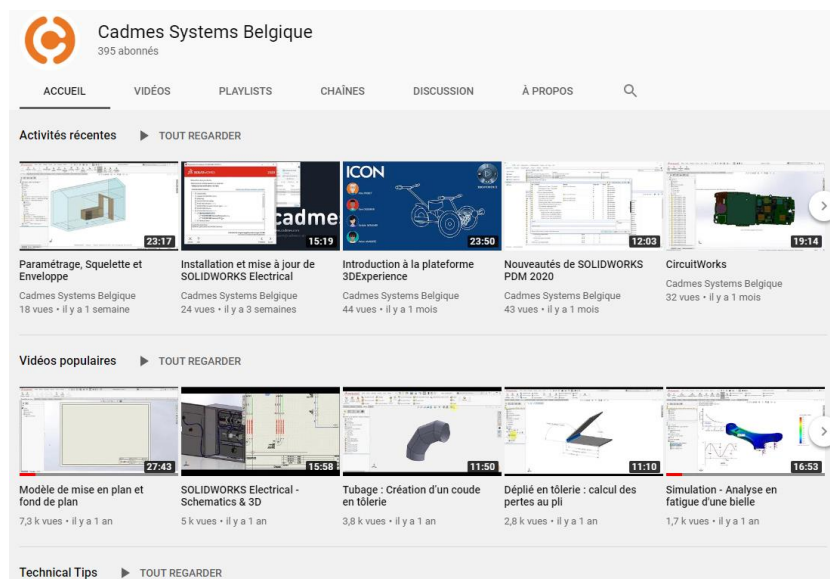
Cadmes Systems Belgique
395 abonnés

ACCUEIL | VIDÉOS | PLAYLISTS | CHAÎNES | DISCUSSION | À PROPOS

Activités récentes ▶ TOUT REGARDER

23:17
Paramétrage, Squelette et Enveloppe
Cadmes Systems Belgique
18 vues • il y a 1 semaine

cadme
15:19
Installation et mise à jour de SOLIDWORKS Electrical
Cadmes Systems Belgique
24 vues • il y a 3 semaines

ICON
23:50
Introduction à la plateforme 3DExperience
Cadmes Systems Belgique
44 vues • il y a 1 mois

12:03
Nouveautés de SOLIDWORKS PDM 2020
Cadmes Systems Belgique
43 vues • il y a 1 mois

19:14
CircuitWorks
Cadmes Systems Belgique
32 vues • il y a 1 mois

Vidéos populaires ▶ TOUT REGARDER

27:43
Modèle de mise en plan et fond de plan
7,3 k vues • il y a 1 an

15:58
SOLIDWORKS Electrical - Schematics & 3D
5 k vues • il y a 1 an

11:50
Tubage : Création d'un coude en tôlerie
3,8 k vues • il y a 1 an

11:10
Déplié en tôlerie : calcul des pertes au pli
2,8 k vues • il y a 1 an

16:53
Simulation - Analyse en fatigue d'une bielle
1,7 k vues • il y a 1 an

Technical Tips ▶ TOUT REGARDER